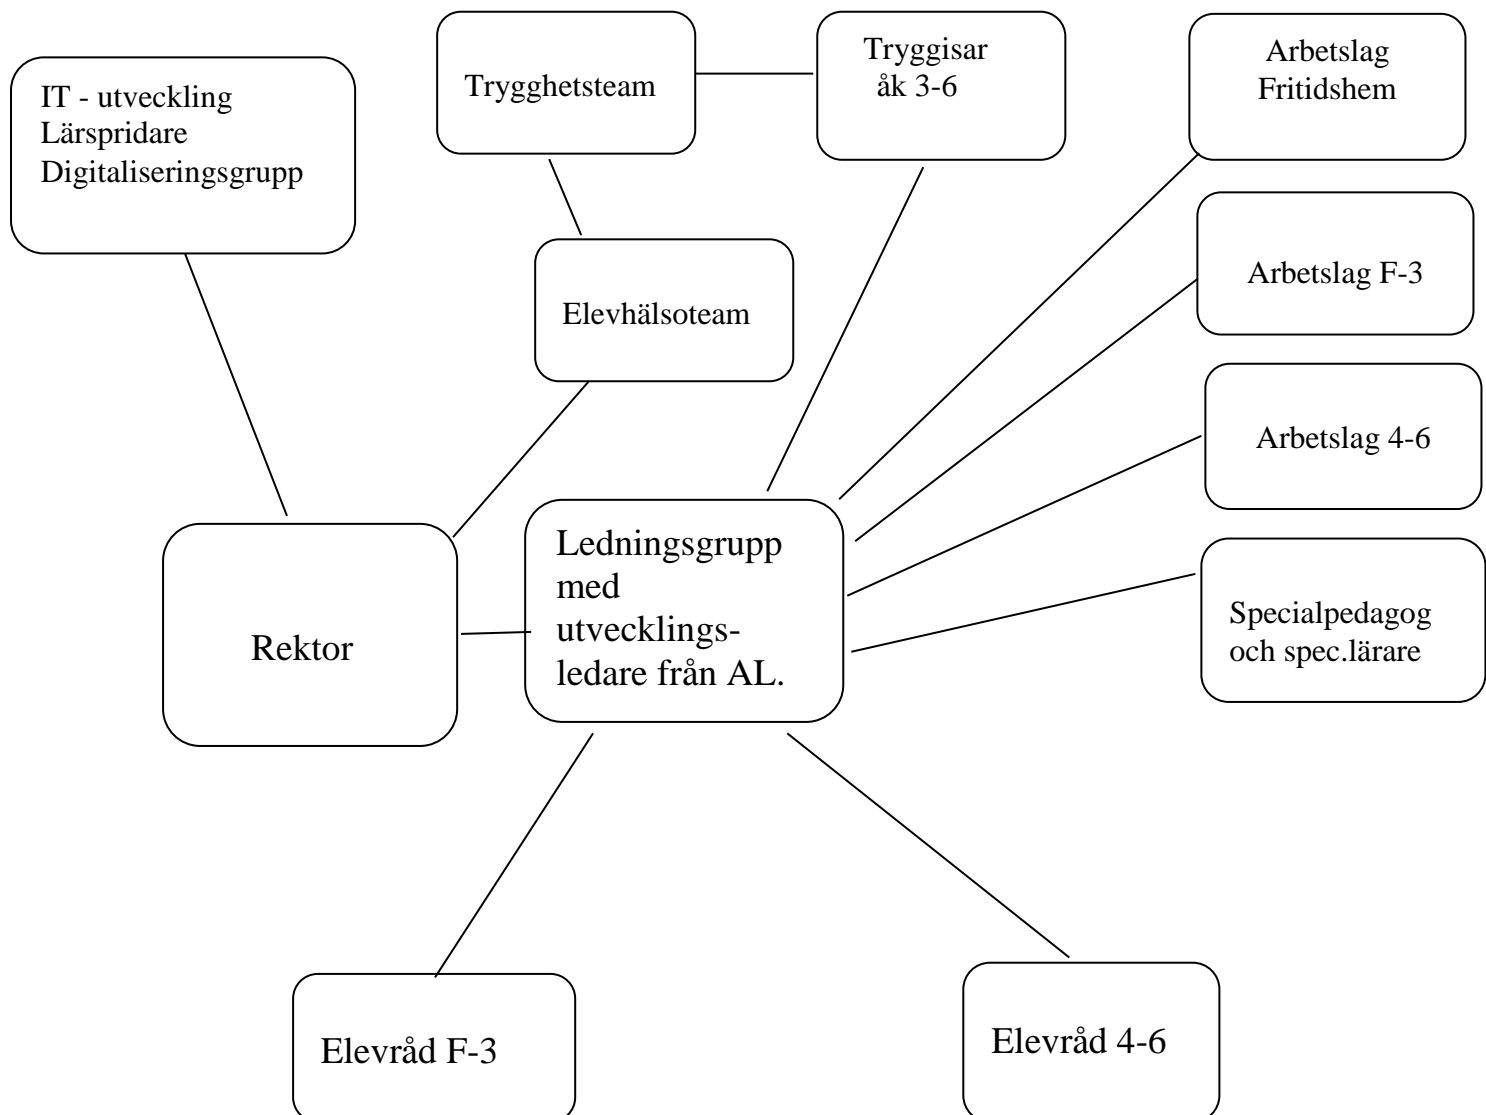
IT - utveckling
Lärspridare
Digitaliseringsgrupp

Trygghetsteam

Tryggisar
åk 3-6

Arbetslag
Fritidshem

Arbetslag F-3

Elevhälsoteam

Arbetslag 4-6

Rektor

Ledningsgrupp med utvecklingsledare från AL.

Specialpedagog
och spec.lärare

Elevråd F-3

Elevråd 4-6